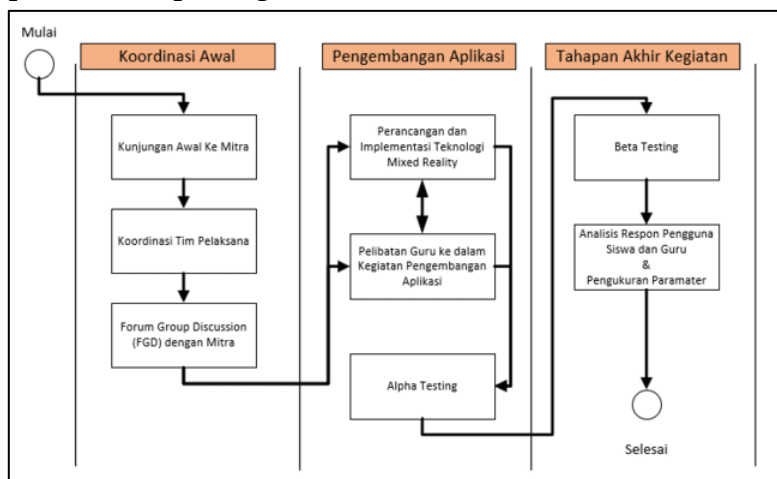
Mulai

Koordinasi Awal

Pengembangan Aplikasi

Tahapan Akhir Kegiatan

Kunjungan Awal Ke Mitra

Koordinasi Tim Pelaksana

Forum Group Discussion (FGD) dengan Mitra

Perancangan dan Implementasi Teknologi Mixed Reality

Pelibatan Guru ke dalam Kegiatan Pengembangan Aplikasi

Alpha Testing

Beta Testing

Analisis Respon Pengguna Siswa dan Guru & Pengukuran Paramater

Selesai